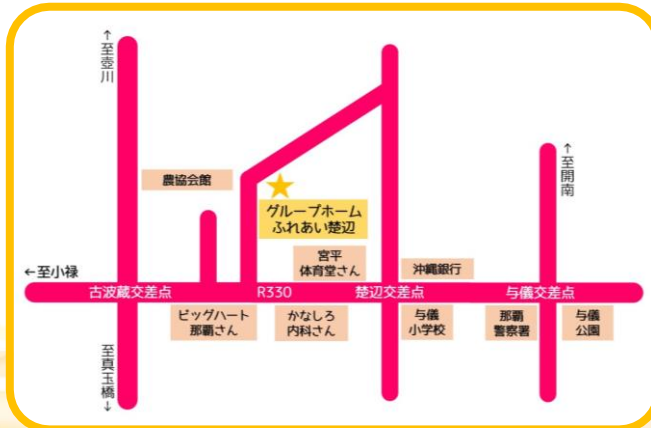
↑至壺川

農協会館

グループホーム
ふれあい楚辺

↑至開南

宮平
体育堂さん

沖縄銀行

←至小禄

古波蔵交差点

R330

楚辺交差点

与儀交差点

ビッグハート
那覇さん

かなしろ
内科さん

与儀
小学校

那覇
警察署

与儀
公園

至真玉橋↓